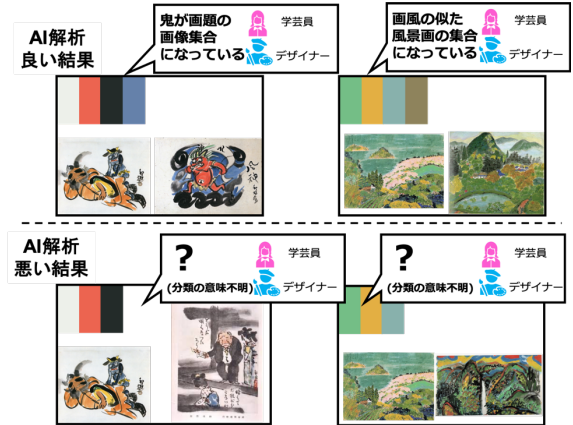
AI解析
良い結果

鬼が画題の
画像集合
になっている

学芸員

デザイナー

画風の似た
風景画の集合
になっている

学芸員

デザイナー

AI解析
悪い結果

?
(分類の意味不明)

学芸員

デザイナー

?
(分類の意味不明)

学芸員

デザイナー